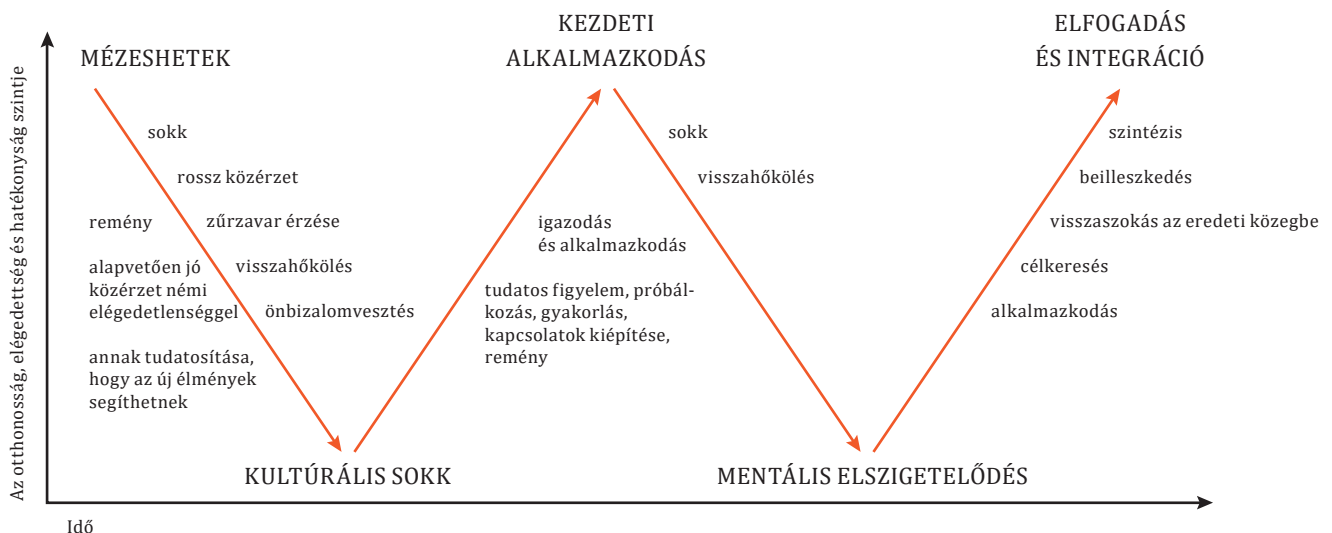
Az otthonosság, elégedettség és hatékonyság szintje

MÉZESHETEK

KEZDETI ALKALMAZKODÁS

ELFOGADÁS ÉS INTEGRÁCIÓ

sokk

rossz közérzet

remény

zűrzavar érzése

alapvetően jó közérzet némi elégedetlenséggel

visszahőkölés

önbizalomvesztés

annak tudatosítása, hogy az új élmények segíthetnek

igazodás és alkalmazkodás

tudatos figyelem, próbálkozás, gyakorlás, kapcsolatok kiépítése, remény

sokk

visszahőkölés

szintézis

beilleszkedés

visszaszokás az eredeti közegbe

célkeresés

alkalmazkodás

KULTÚRÁLIS SOKK

MENTÁLIS ELSZIGETELŐDÉS

Idő